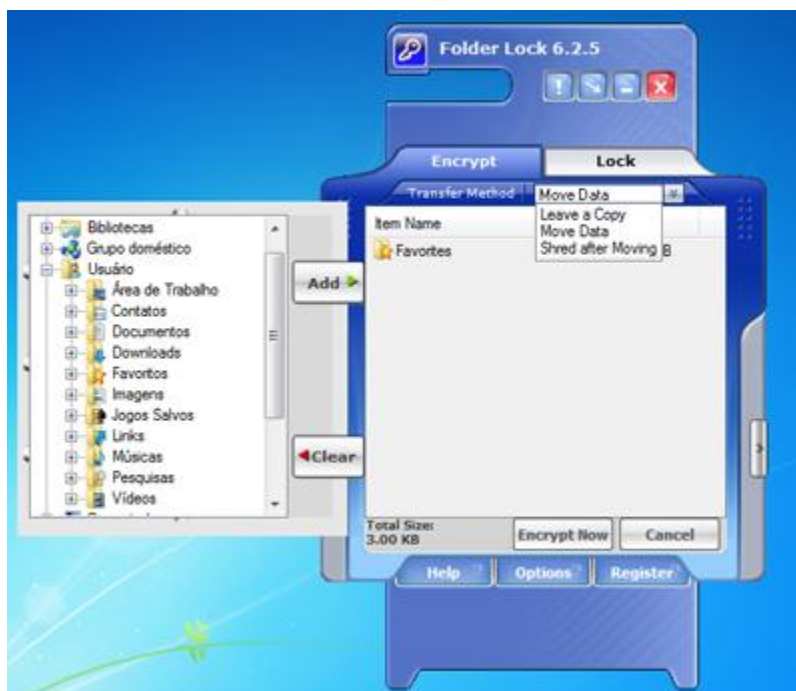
Folder Lock 6.2.5

Encrypt
Lock

Transfer Method
Move Data
Leave a Copy
Move Data
Shred after Moving

Bibliotecas
Grupo doméstico
Usuário
Área de Trabalho
Contatos
Documentos
Downloads
Favoritos
Imagens
Jogos Salvos
Links
Músicas
Pesquisas
Vídeos

Add
Clear

Item Name
Favorites
B

Total Size:
3.00 KB
Encrypt Now
Cancel

Help
Options
Register